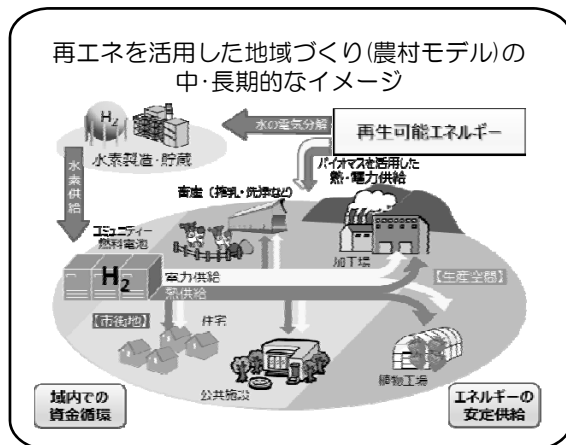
再エネを活用した地域づくり(農村モデル)の中･長期的なイメージ

$H_2$

水の電気分解

再生可能エネルギー

水素製造・貯蔵

水素供給

バイオマスを活用した熱・電力供給

畜産（搾乳・洗浄など）

コミュニティー燃料電池

$H_2$

電力供給

熱供給

加工場

【生産空間】

【市街地】

住宅

公共施設

植物工場

域内での資金循環

エネルギーの安定供給